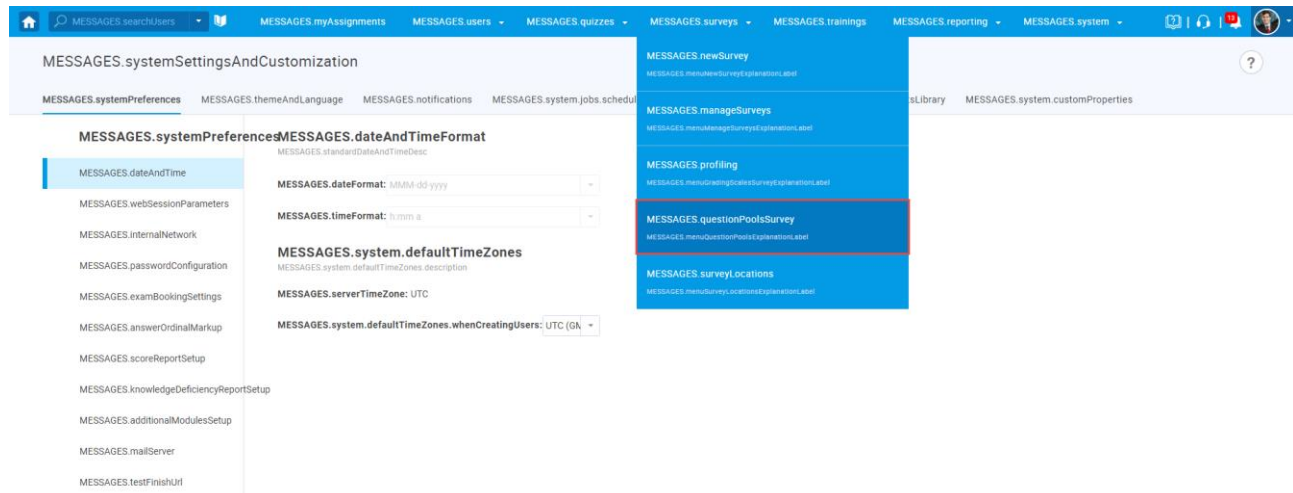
MESSAGES.searchUsers
MESSAGES.myAssignments MESSAGES.users MESSAGES.quizzes MESSAGES.surveys MESSAGES.trainings MESSAGES.reporting MESSAGES.system
13

MESSAGES.systemSettingsAndCustomization

?

MESSAGES.systemPreferences MESSAGES.themeAndLanguage MESSAGES.notifications MESSAGES.system.jobs.schedul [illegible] sLibrary MESSAGES.system.customProperties

MESSAGES.newSurvey
MESSAGES.menuNewSurveyExplanationLabel

MESSAGES.manageSurveys
MESSAGES.menuManageSurveysExplanationLabel

MESSAGES.profiling
MESSAGES.menuGradingScalesSurveyExplanationLabel

MESSAGES.questionPoolsSurvey
MESSAGES.menuQuestionPoolsExplanationLabel

MESSAGES.surveyLocations
MESSAGES.menuSurveyLocationsExplanationLabel

MESSAGES.systemPreferences

MESSAGES.dateAndTime
MESSAGES.webSessionParameters
MESSAGES.internalNetwork
MESSAGES.passwordConfiguration
MESSAGES.examBookingSettings
MESSAGES.answerOrdinalMarkup
MESSAGES.scoreReportSetup
MESSAGES.knowledgeDeficiencyReportSetup
MESSAGES.additionalModulesSetup
MESSAGES.mailServer
MESSAGES.testFinishUrl

MESSAGES.dateAndTimeFormat
MESSAGES.standardDateAndTimeDesc

MESSAGES.dateFormat: MMM-dd-yyyy

MESSAGES.timeFormat: h:mm a

MESSAGES.system.defaultTimeZones
MESSAGES.system.defaultTimeZones.description

MESSAGES.serverTimeZone: UTC

MESSAGES.system.defaultTimeZones.whenCreatingUsers: UTC (GN